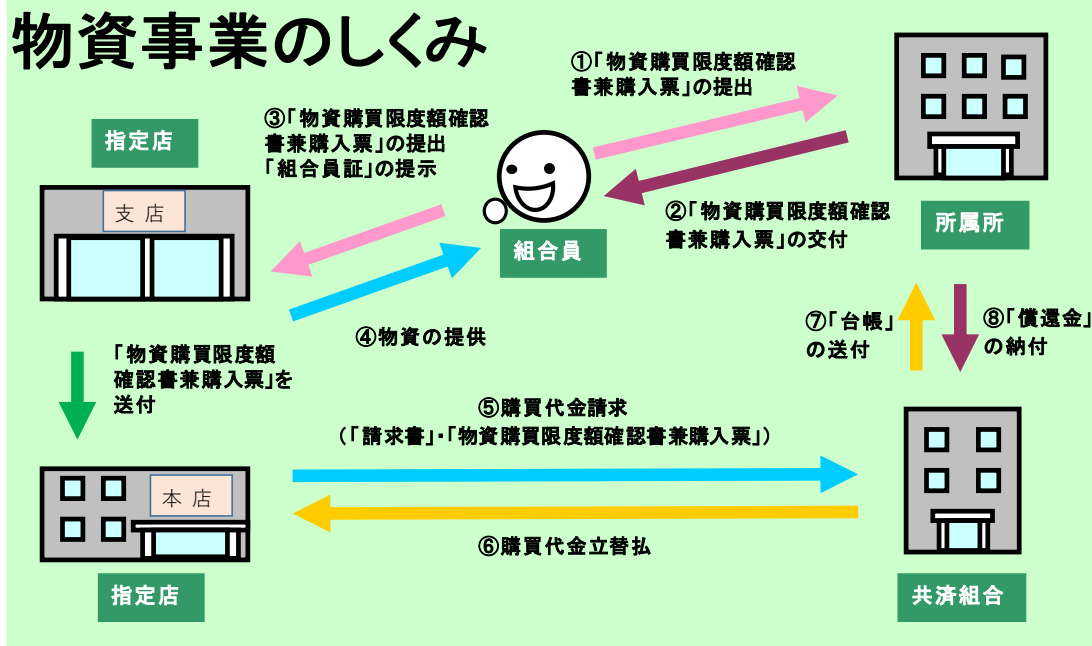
物資事業のしくみ

①「物資購買限度額確認書兼購入票」の提出

所属所

②「物資購買限度額確認書兼購入票」の交付

③「物資購買限度額確認書兼購入票」の提出
「組合員証」の提示

指定店

支店

組合員

④物資の提供

「物資購買限度額確認書兼購入票」を送付

⑦「台帳」の送付

⑧「償還金」の納付

⑤購買代金請求
（「請求書」・「物資購買限度額確認書兼購入票」）

本店

⑥購買代金立替払

指定店

共済組合